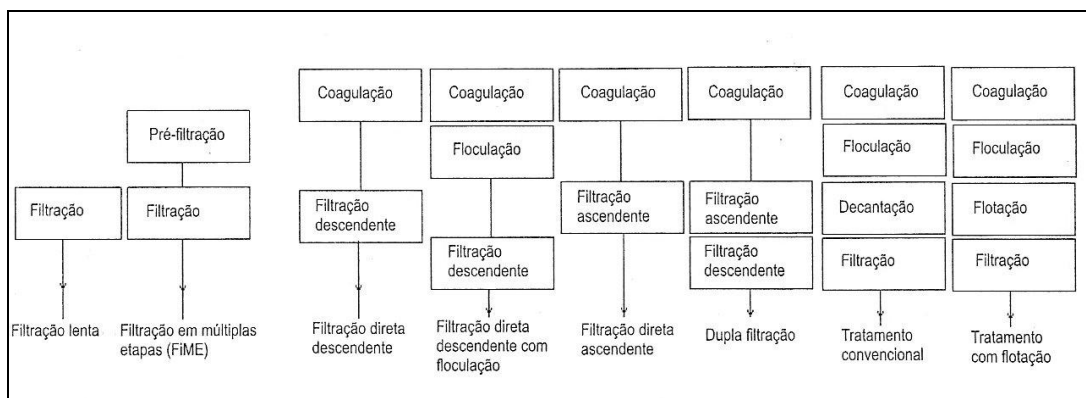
Filtração

Filtração lenta

Pré-filtração

Filtração

Filtração em múltiplas etapas (FiME)

Coagulação

Filtração descendente

Filtração direta descendente

Coagulação

Floculação

Filtração descendente

Filtração direta descendente com floculação

Coagulação

Filtração ascendente

Filtração direta ascendente

Coagulação

Filtração ascendente

Filtração descendente

Dupla filtração

Coagulação

Floculação

Decantação

Filtração

Tratamento convencional

Coagulação

Floculação

Flotação

Filtração

Tratamento com flotação